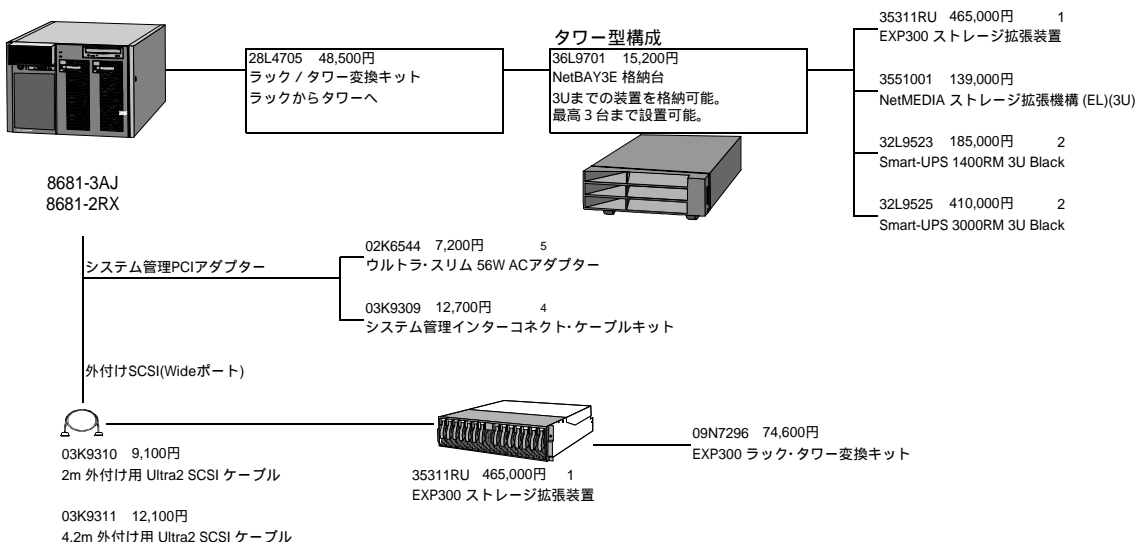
8681-3AJ
8681-2RX

28L4705 48,500円
ラック / タワー変換キット
ラックからタワーへ

タワー型構成
36L9701 15,200円
NetBAY3E 格納台
3Uまでの装置を格納可能。
最高 3 台まで設置可能。

35311RU 465,000円 1
EXP300 ストレージ拡張装置

3551001 139,000円
NetMEDIA ストレージ拡張機構 (EL)(3U)

32L9523 185,000円 2
Smart-UPS 1400RM 3U Black

32L9525 410,000円 2
Smart-UPS 3000RM 3U Black

システム管理PCIアダプター

02K6544 7,200円 5
ウルトラ･スリム 56W ACアダプター

03K9309 12,700円 4
システム管理インターコネクト･ケーブルキット

外付けSCSI(Wideポート)

03K9310 9,100円
2m 外付け用 Ultra2 SCSI ケーブル

03K9311 12,100円
4.2m 外付け用 Ultra2 SCSI ケーブル

35311RU 465,000円 1
EXP300 ストレージ拡張装置

09N7296 74,600円
EXP300 ラック･タワー変換キット